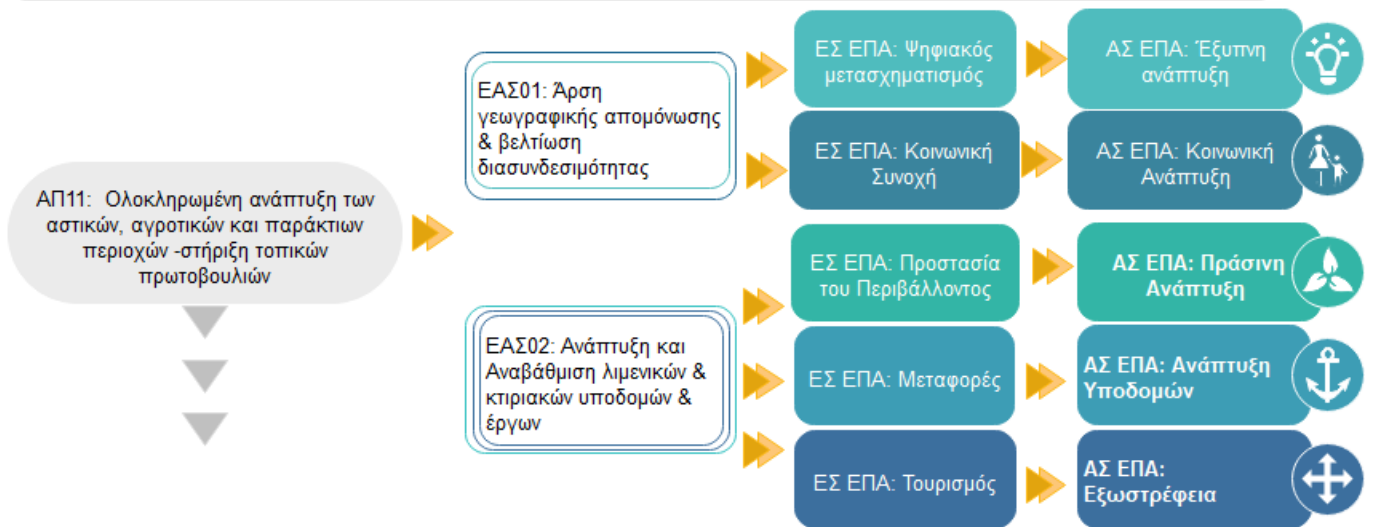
ΑΠ11: Ολοκληρωμένη ανάπτυξη των αστικών, αγροτικών και παράκτιων περιοχών -στήριξη τοπικών πρωτοβουλιών

ΕΑΣ01: Άρση γεωγραφικής απομόνωσης & βελτίωση διασυνδεσιμότητας

ΕΣ ΕΠΑ: Ψηφιακός μετασχηματισμός

ΑΣ ΕΠΑ: Έξυπνη ανάπτυξη

ΕΣ ΕΠΑ: Κοινωνική Συνοχή

ΑΣ ΕΠΑ: Κοινωνική Ανάπτυξη

ΕΑΣ02: Ανάπτυξη και Αναβάθμιση λιμενικών & κτιριακών υποδομών & έργων

ΕΣ ΕΠΑ: Προστασία του Περιβάλλοντος

ΑΣ ΕΠΑ: Πράσινη Ανάπτυξη

ΕΣ ΕΠΑ: Μεταφορές

ΑΣ ΕΠΑ: Ανάπτυξη Υποδομών

ΕΣ ΕΠΑ: Τουρισμός

ΑΣ ΕΠΑ: Εξωστρέφεια